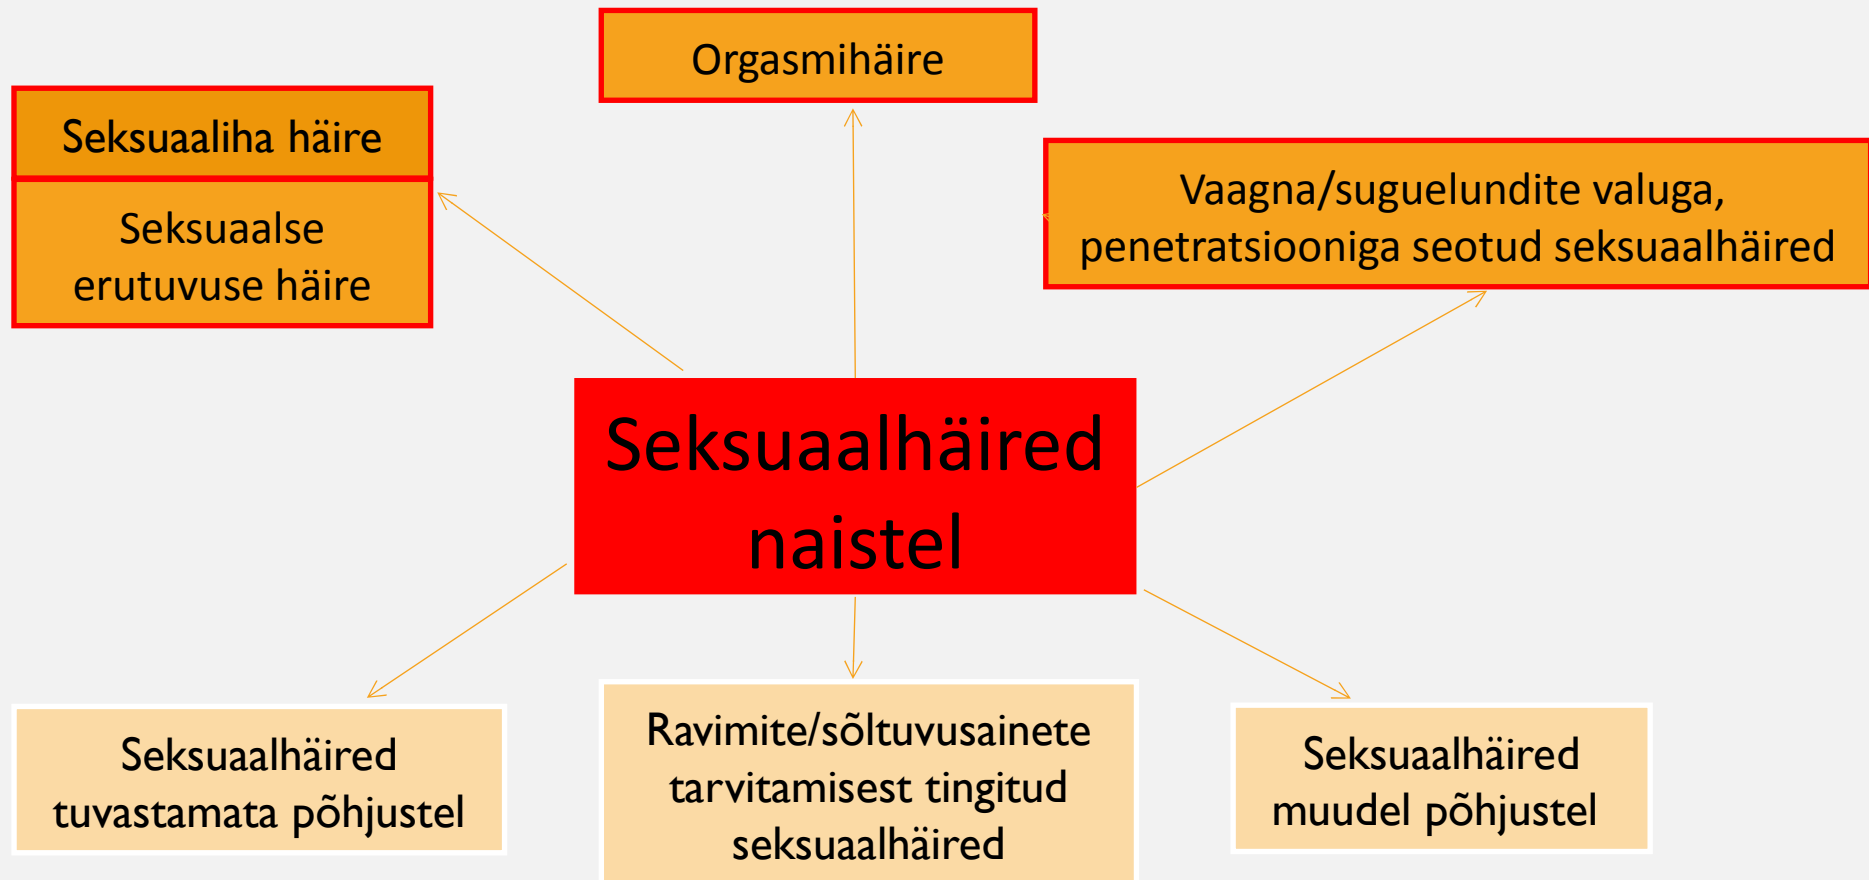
Orgasmihäire

Seksuaaliha häire

Seksuaalse erutuvuse häire

Vaagna/suguelundite valuga, penetratsiooniga seotud seksuaalhäired

Seksuaalhäired naistel

Seksuaalhäired tuvastamata põhjustel

Ravimite/sõltuvusainete tarvitamisest tingitud seksuaalhäired

Seksuaalhäired muudel põhjustel